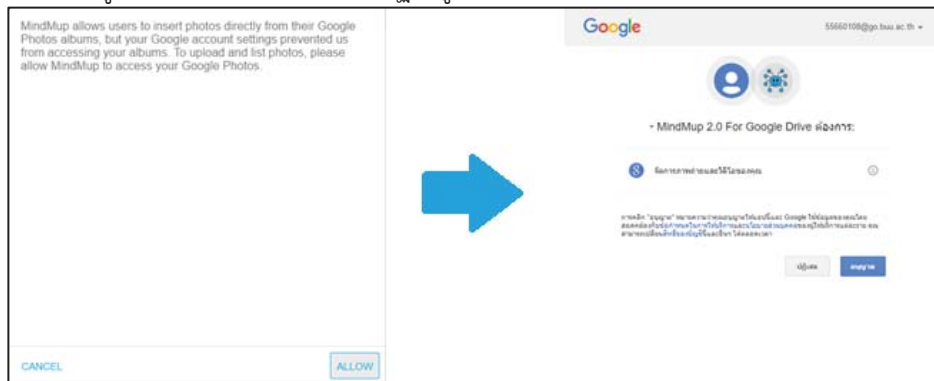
MindMup allows users to insert photos directly from their Google Photos albums, but your Google account settings prevented us from accessing your albums. To upload and list photos, please allow MindMup to access your Google Photos.

CANCEL

ALLOW

Google

55660108@go.buu.ac.th

MindMup 2.0 For Google Drive ต้องการ:

จัดการภาพถ่ายและวิดีโอของคุณ

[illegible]

ปฏิเสธ

อนุญาต